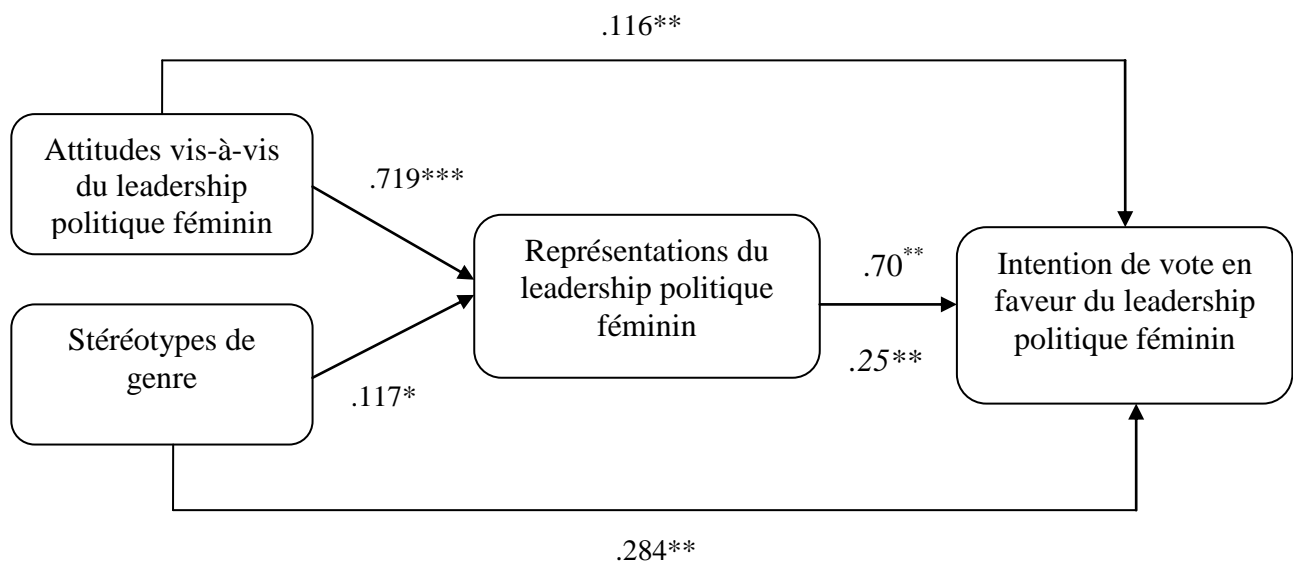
.116**

Attitudes vis-à-vis du leadership politique féminin

.719***

Stéréotypes de genre

.117*

Représentations du leadership politique féminin

.70**

.25**

Intention de vote en faveur du leadership politique féminin

.284**